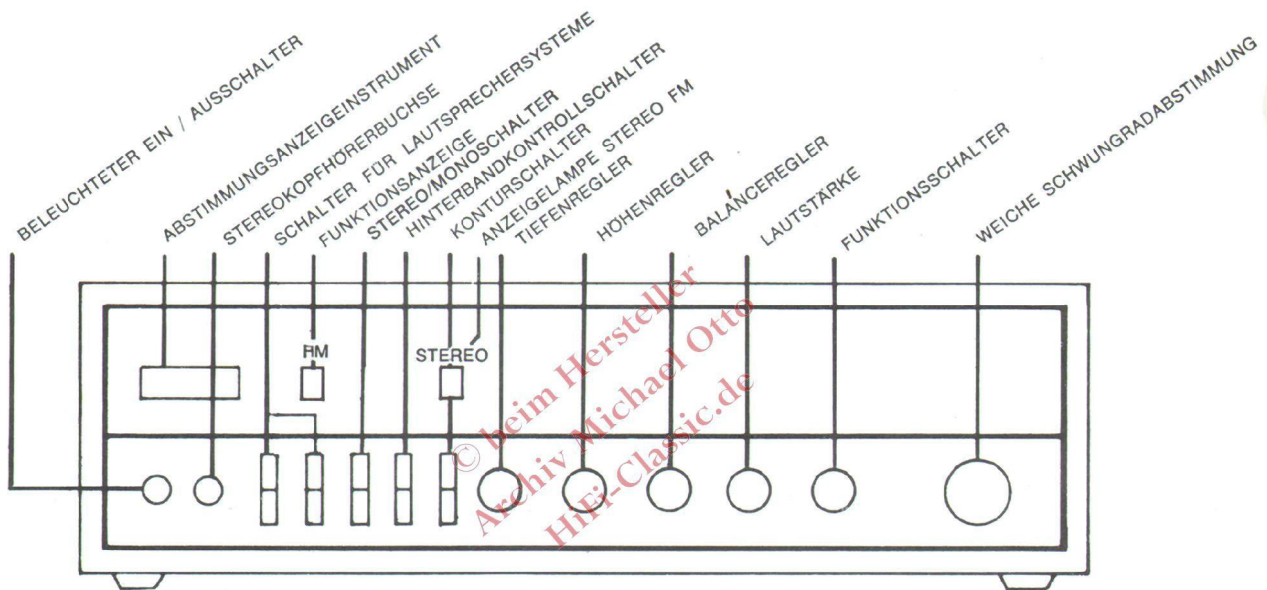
BELEUCHTETER EIN / AUSSCHALTER
ABSTIMMUNGSANZEIGEINSTRUMENT
STEREOKOPFHÖRERBUCHSE
SCHALTER FÜR LAUTSPRECHERSYSTEME
FUNKTIONSANZEIGE
STEREO/MONOSCHALTER
HINTERBANDKONTROLLSCHALTER
KONTURSCHALTER
ANZEIGELAMPE STEREO FM
TIEFENREGLER
HÖHENREGLER
BALANCEREGLER
LAUTSTÄRKE
FUNKTIONSSCHALTER
WEICHE SCHWUNGRADABSTIMMUNG

FM
STEREO

© beim Hersteller
Archiv Michael Otto
HiFi-Classic.de